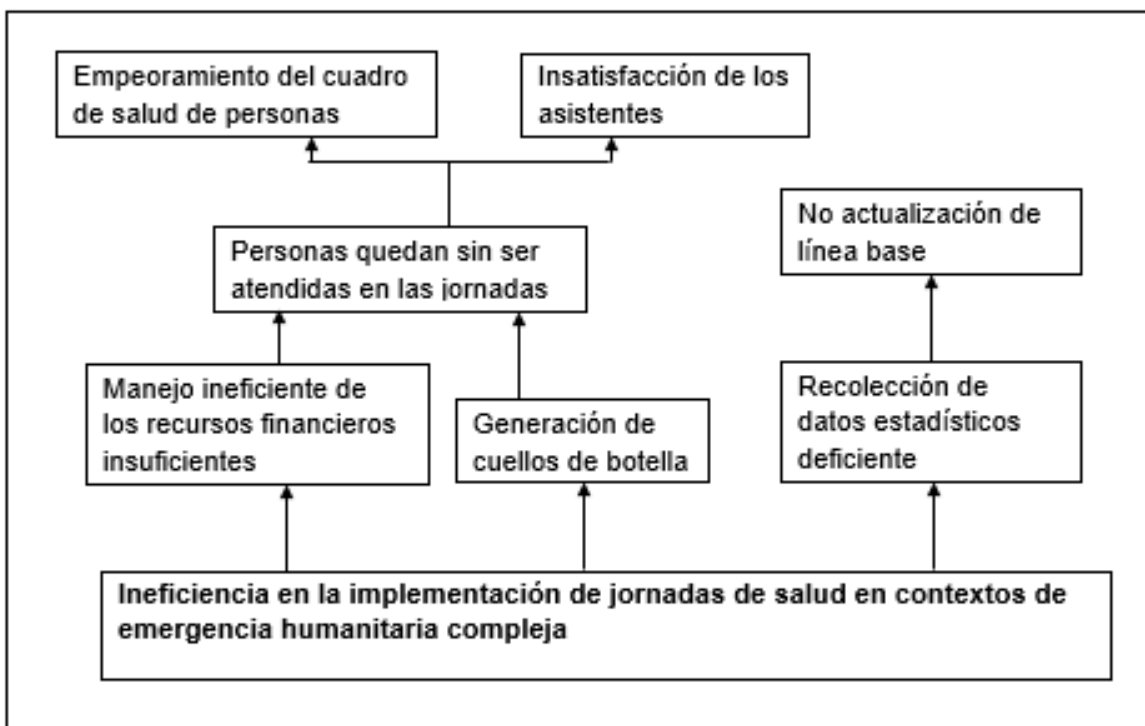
Empeoramiento del cuadro de salud de personas

Insatisfacción de los asistentes

No actualización de línea base

Personas quedan sin ser atendidas en las jornadas

Manejo ineficiente de los recursos financieros insuficientes

Generación de cuellos de botella

Recolección de datos estadísticos deficiente

**Ineficiencia en la implementación de jornadas de salud en contextos de emergencia humanitaria compleja**